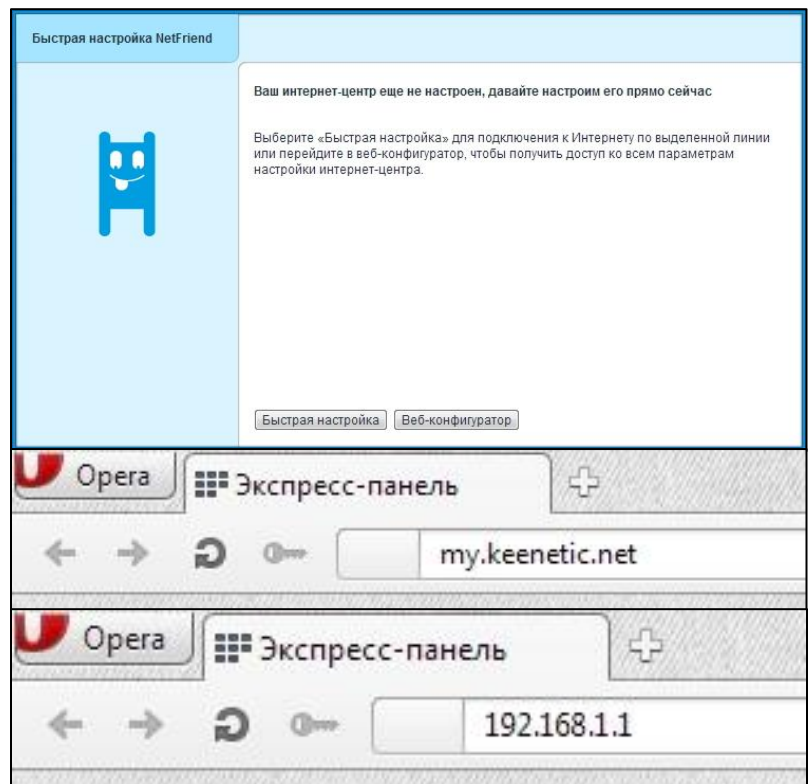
Быстрая настройка NetFriend

Ваш интернет-центр еще не настроен, давайте настроим его прямо сейчас

Выберите «Быстрая настройка» для подключения к Интернету по выделенной линии или перейдите в веб-конфигуратор, чтобы получить доступ ко всем параметрам настройки интернет-центра.

Быстрая настройка | Веб-конфигуратор

Opera
Экспресс-панель
my.keenetic.net

Opera
Экспресс-панель
192.168.1.1